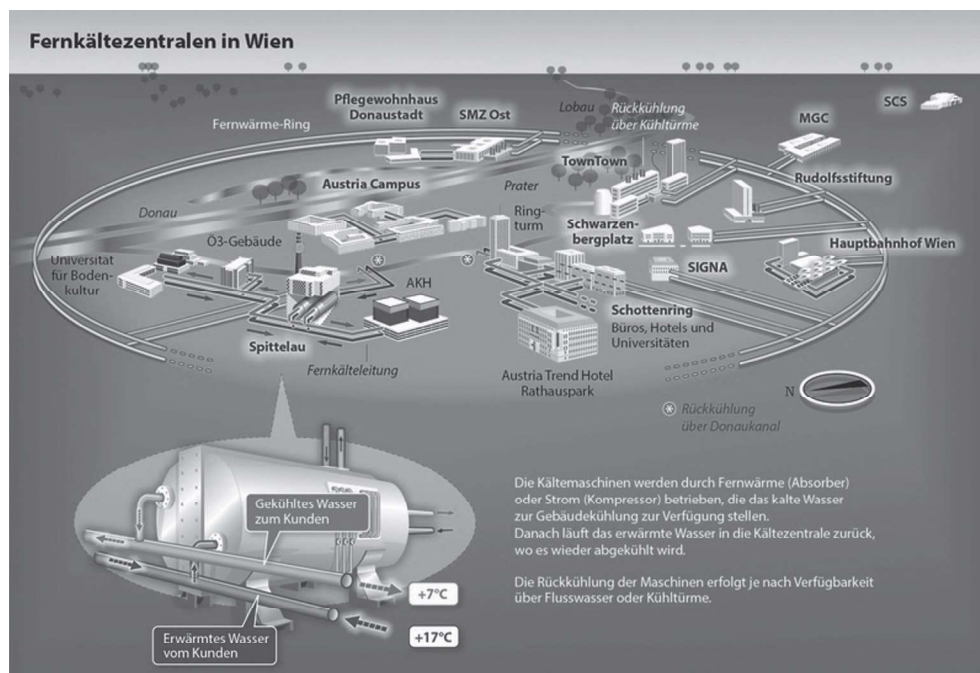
Fernkältezentralen in Wien

Fernwärme-Ring

Pflegewohnhaus Donaustadt

SMZ Ost

Lobau

Rückkühlung über Kühltürme

MGC

SCS

TownTown

Rudolfsstiftung

Austria Campus

Prater

Donau

Ringturm

Schwarzenbergplatz

Hauptbahnhof Wien

Ö3-Gebäude

Universität für Bodenkultur

SIGNA

AKH

Schottenring
Büros, Hotels und Universitäten

Spittelau

Fernkälteleitung

Austria Trend Hotel Rathauspark

N

Rückkühlung über Donaukanal

Gekühltes Wasser zum Kunden

+7°C

Erwärmtes Wasser vom Kunden

+17°C

Die Kältemaschinen werden durch Fernwärme (Absorber) oder Strom (Kompressor) betrieben, die das kalte Wasser zur Gebäudekühlung zur Verfügung stellen.
Danach läuft das erwärmte Wasser in die Kältezentrale zurück, wo es wieder abgekühlt wird.

Die Rückkühlung der Maschinen erfolgt je nach Verfügbarkeit über Flusswasser oder Kühltürme.